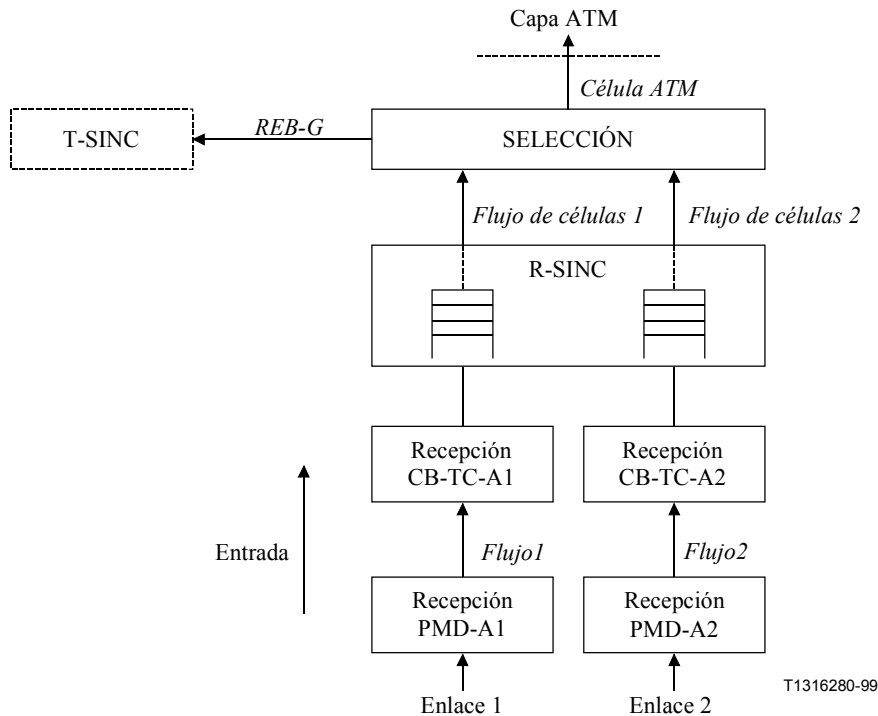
Capa ATM

Célula ATM

T-SINC

REB-G

SELECCIÓN

Flujo de células 1

Flujo de células 2

R-SINC

Recepción CB-TC-A1

Recepción CB-TC-A2

Entrada

Flujo1

Flujo2

Recepción PMD-A1

Recepción PMD-A2

Enlace 1

Enlace 2

T1316280-99